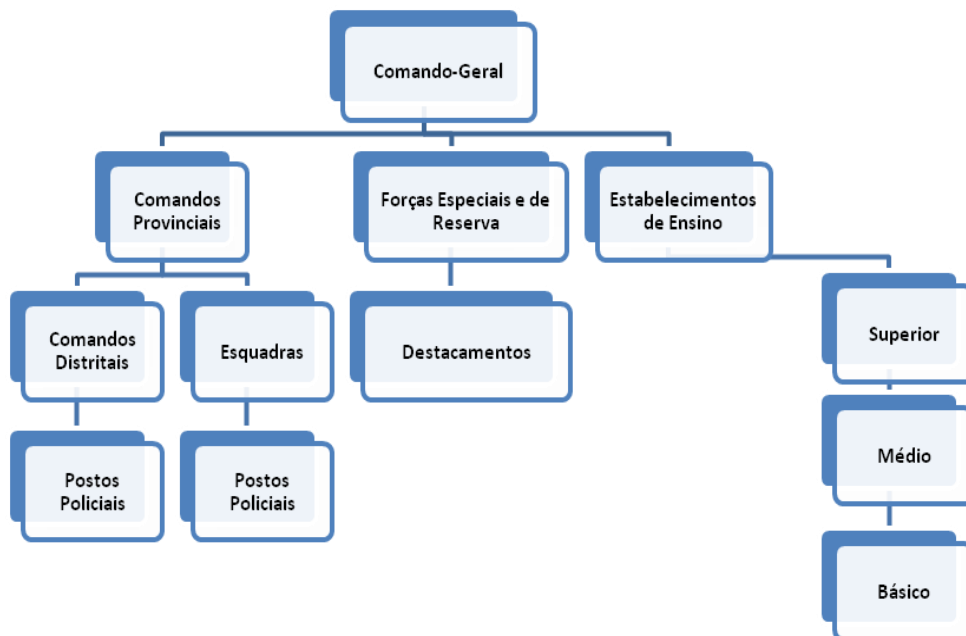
Comando-Geral

Comandos Provinciais

Forças Especiais e de Reserva

Estabelecimentos de Ensino

Comandos Distritais

Esquadras

Destacamentos

Superior

Postos Policiais

Postos Policiais

Médio

Básico